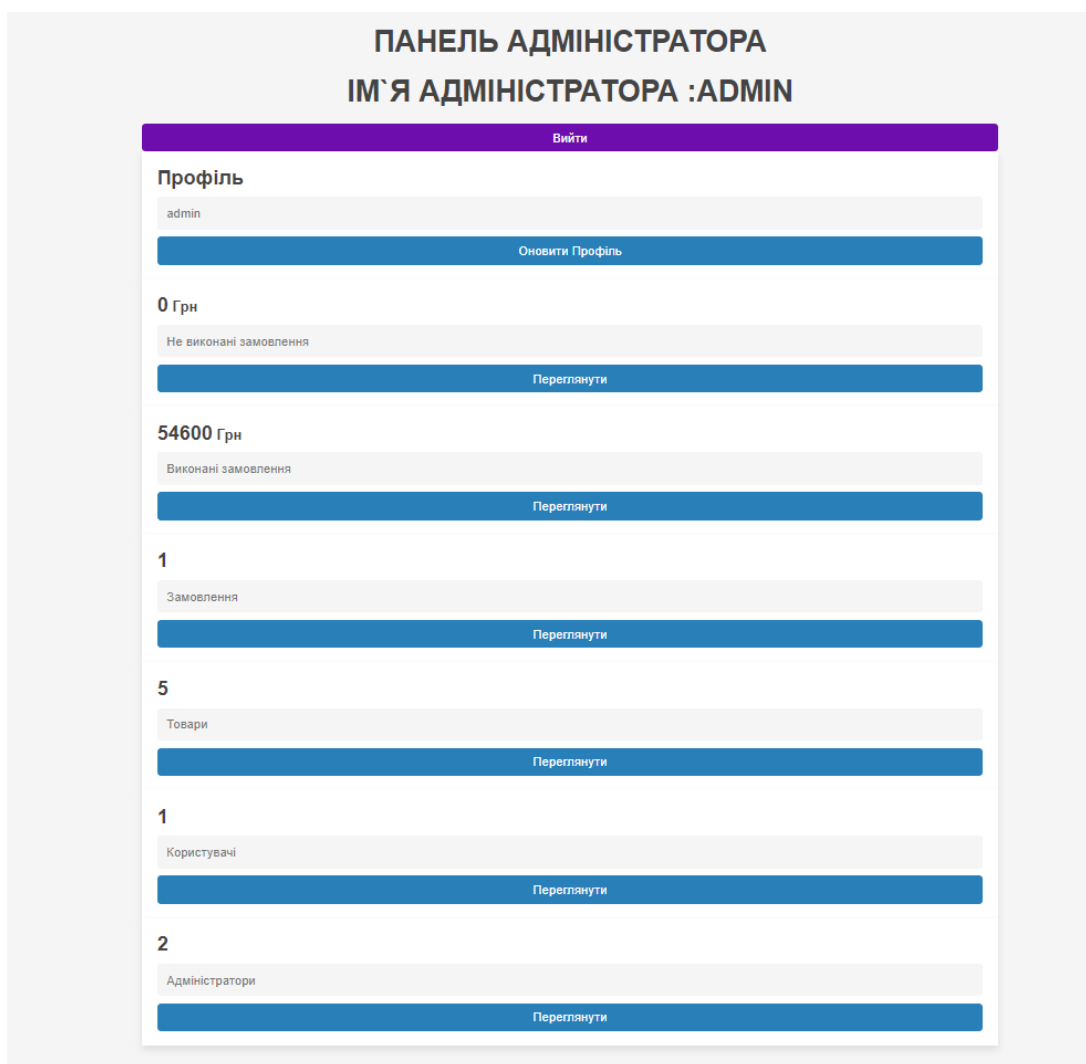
ПАНЕЛЬ АДМІНІСТРАТОРА

ІМ`Я АДМІНІСТРАТОРА :ADMIN

Вийти

Профіль

admin

Оновити Профіль

0 Грн

Не виконані замовлення

Переглянути

54600 Грн

Виконані замовлення

Переглянути

1

Замовлення

Переглянути

5

Товари

Переглянути

1

Користувачі

Переглянути

2

Адміністратори

Переглянути